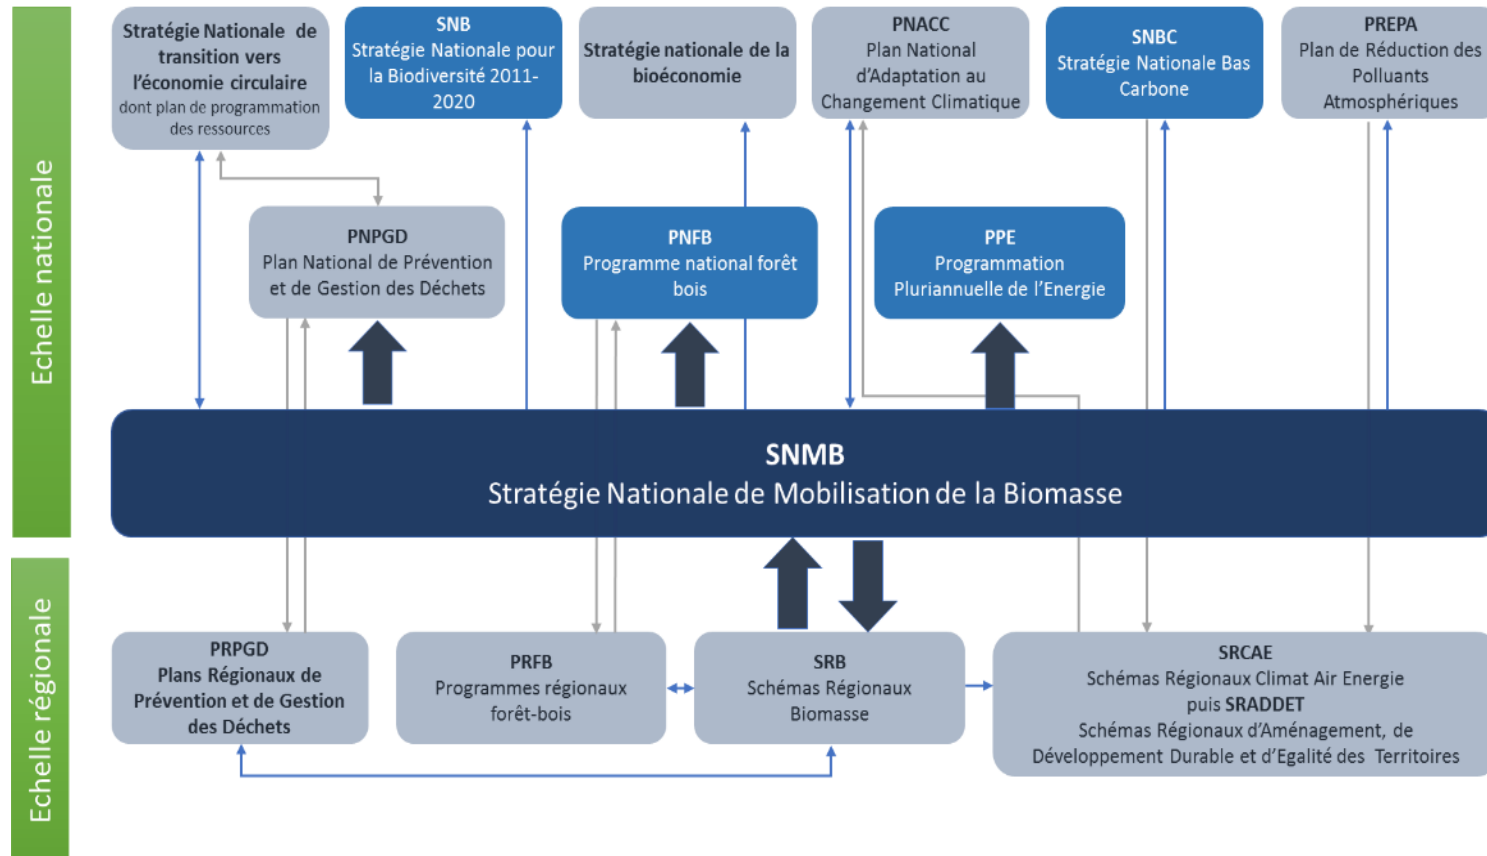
Echelle nationale

Stratégie Nationale de transition vers l'économie circulaire
dont plan de programmation des ressources

SNB
Stratégie Nationale pour la Biodiversité 2011-2020

Stratégie nationale de la bioéconomie

PNACC
Plan National d'Adaptation au Changement Climatique

SNBC
Stratégie Nationale Bas Carbone

PREPA
Plan de Réduction des Polluants Atmosphériques

PNPGD
Plan National de Prévention et de Gestion des Déchets

PNFB
Programme national forêt bois

PPE
Programmation Pluriannuelle de l'Energie

SNMB
Stratégie Nationale de Mobilisation de la Biomasse

Echelle régionale

PRPGD
Plans Régionaux de Prévention et de Gestion des Déchets

PRFB
Programmes régionaux forêt-bois

SRB
Schémas Régionaux Biomasse

SRCAE
Schémas Régionaux Climat Air Energie
puis SRADDET
Schémas Régionaux d'Aménagement, de Développement Durable et d'Egalité des Territoires